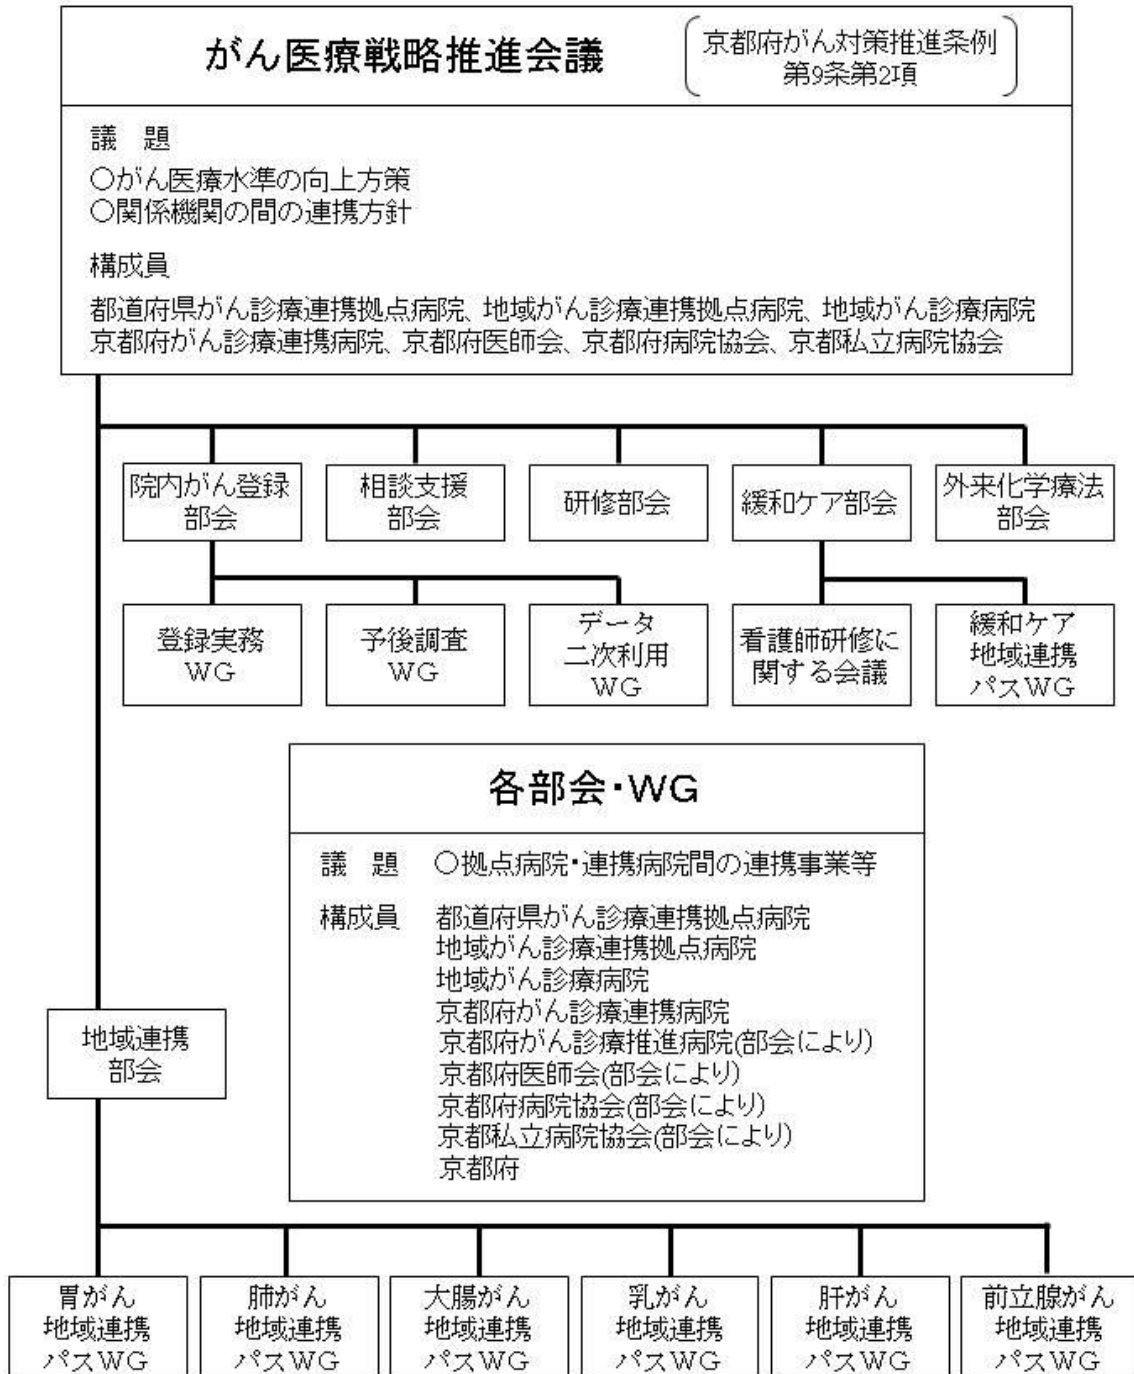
がん医療戦略推進会議

京都府がん対策推進条例
第9条第2項

議　題
○がん医療水準の向上方策
○関係機関の間の連携方針

構成員
都道府県がん診療連携拠点病院、地域がん診療連携拠点病院、地域がん診療病院
京都府がん診療連携病院、京都府医師会、京都府病院協会、京都私立病院協会

院内がん登録部会

相談支援部会

研修部会

緩和ケア部会

外来化学療法部会

登録実務WG

予後調査WG

データ二次利用WG

看護師研修に関する会議

緩和ケア地域連携パスWG

各部会・WG

議　題　○拠点病院・連携病院間の連携事業等

構成員　都道府県がん診療連携拠点病院
地域がん診療連携拠点病院
地域がん診療病院
京都府がん診療連携病院
京都府がん診療推進病院(部会により)
京都府医師会(部会により)
京都府病院協会(部会により)
京都私立病院協会(部会により)
京都府

地域連携部会

胃がん地域連携パスWG

肺がん地域連携パスWG

大腸がん地域連携パスWG

乳がん地域連携パスWG

肝がん地域連携パスWG

前立腺がん地域連携パスWG